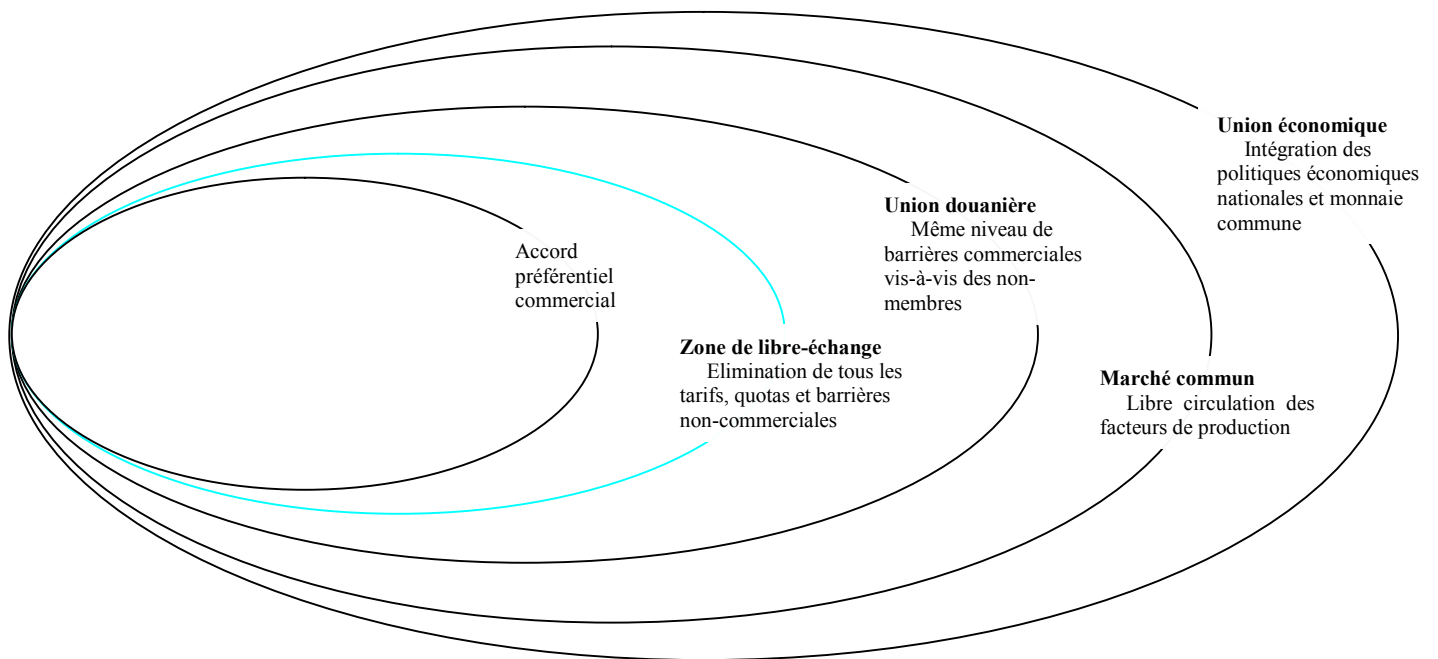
Union économique
Intégration des politiques économiques nationales et monnaie commune

Union douanière
Même niveau de barrières commerciales vis-à-vis des non-membres

Accord préférentiel commercial

Zone de libre-échange
Elimination de tous les tarifs, quotas et barrières non-commerciales

Marché commun
Libre circulation des facteurs de production